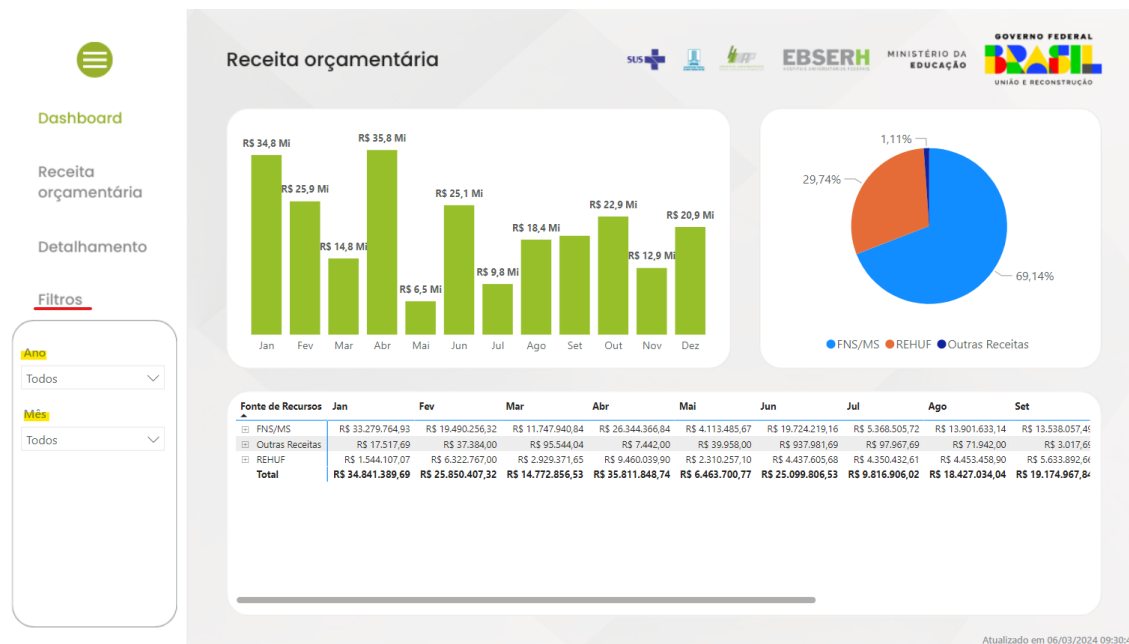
Dashboard

Receita orçamentária

Detalhamento

Filtros

Ano
Todos

Mês
Todos

Receita orçamentária

SUS

EBSERH

MINISTÉRIO DA EDUCAÇÃO

GOVERNO FEDERAL
BRASIL
UNIÃO E RECONSTRUÇÃO

R$ 34,8 Mi
R$ 25,9 Mi
R$ 14,8 Mi
R$ 35,8 Mi
R$ 6,5 Mi
R$ 25,1 Mi
R$ 9,8 Mi
R$ 18,4 Mi
R$ 22,9 Mi
R$ 12,9 Mi
R$ 20,9 Mi

Jan Fev Mar Abr Mai Jun Jul Ago Set Out Nov Dez

1,11%
29,74%
69,14%

FNS/MS REHUF Outras Receitas

| Fonte de Recursos | Jan | Fev | Mar | Abr | Mai | Jun | Jul | Ago | Set |
|---|---|---|---|---|---|---|---|---|---|
| FNS/MS | R$ 33.279.764,93 | R$ 19.490.256,32 | R$ 11.747.940,84 | R$ 26.344.366,84 | R$ 4.113.485,67 | R$ 19.724.219,16 | R$ 5.368.505,72 | R$ 13.901.633,14 | R$ 13.538.057,4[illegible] |
| Outras Receitas | R$ 17.517,69 | R$ 37.384,00 | R$ 95.544,04 | R$ 7.442,00 | R$ 39.958,00 | R$ 937.981,69 | R$ 97.967,69 | R$ 71.942,00 | R$ 3.017,6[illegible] |
| REHUF | R$ 1.544.107,07 | R$ 6.322.767,00 | R$ 2.929.371,65 | R$ 9.460.039,90 | R$ 2.310.257,10 | R$ 4.437.605,68 | R$ 4.350.432,61 | R$ 4.453.458,90 | R$ 5.633.892,6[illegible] |
| Total | R$ 34.841.389,69 | R$ 25.850.407,32 | R$ 14.772.856,53 | R$ 35.811.848,74 | R$ 6.463.700,77 | R$ 25.099.806,53 | R$ 9.816.906,02 | R$ 18.427.034,04 | R$ 19.174.967,8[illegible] |

Atualizado em 06/03/2024 09:30:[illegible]